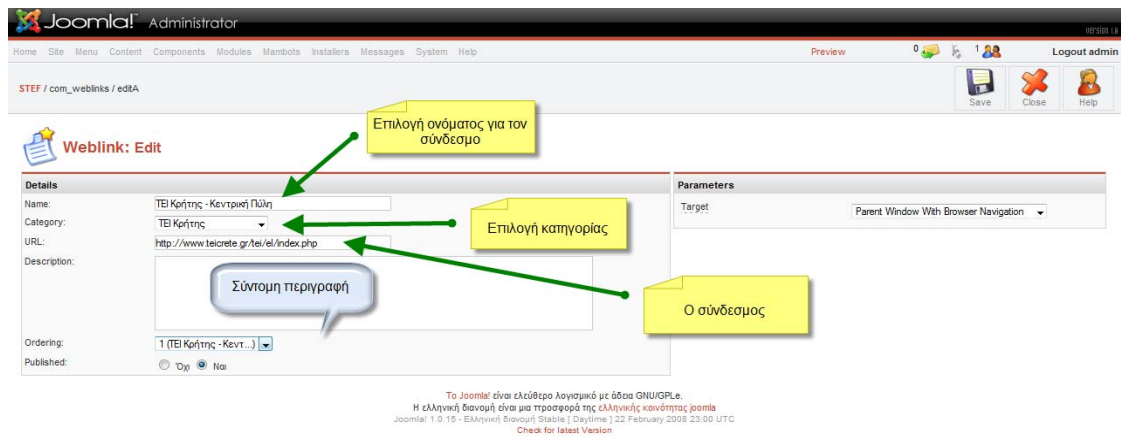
Joomla! Administrator

Version 1.0

Home Site Menu Content Components Modules Mambots Installers Messages System Help

Preview 0 1 Logout admin

STEF / com_weblinks / editA

Save Close Help

Weblink: Edit

Επιλογή ονόματος για τον σύνδεσμο

Details

Name: ΤΕΙ Κρήτης - Κεντρική Πύλη

Category: ΤΕΙ Κρήτης

URL: http://www.teicrete.gr/tei/el/index.php

Description:

Επιλογή κατηγορίας

Σύντομη περιγραφή

Ο σύνδεσμος

Ordering: 1 (ΤΕΙ Κρήτης - Κεντ...)

Published: Όχι Ναι

Parameters

Target Parent Window With Browser Navigation

Το Joomla! είναι ελεύθερο λογισμικό με άδεια GNU/GPLe.
Η ελληνική διανομή είναι μια προσφορά της ελληνικής κοινότητας joomla
Joomla! 1.0.15 - Ελληνική διανομή Stable [ Daytime ] 22 February 2008 23:00 UTC
Check for latest Version